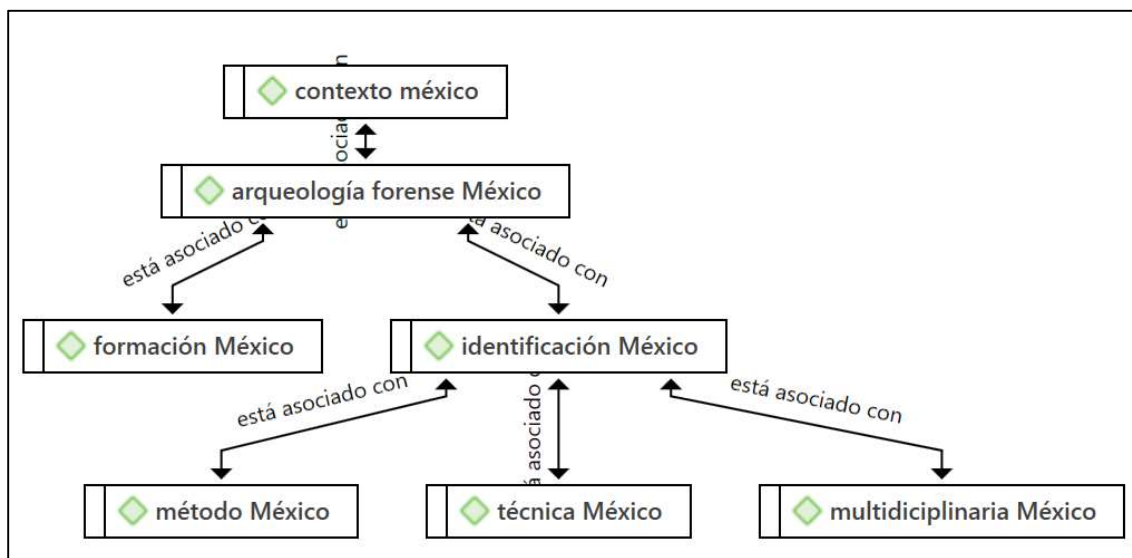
contexto méxico

está asociado con

arqueología forense México

está asociado con

está asociado con

formación México

identificación México

está asociado con

está asociado con

está asociado con

método México

técnica México

multidiciplinaria México